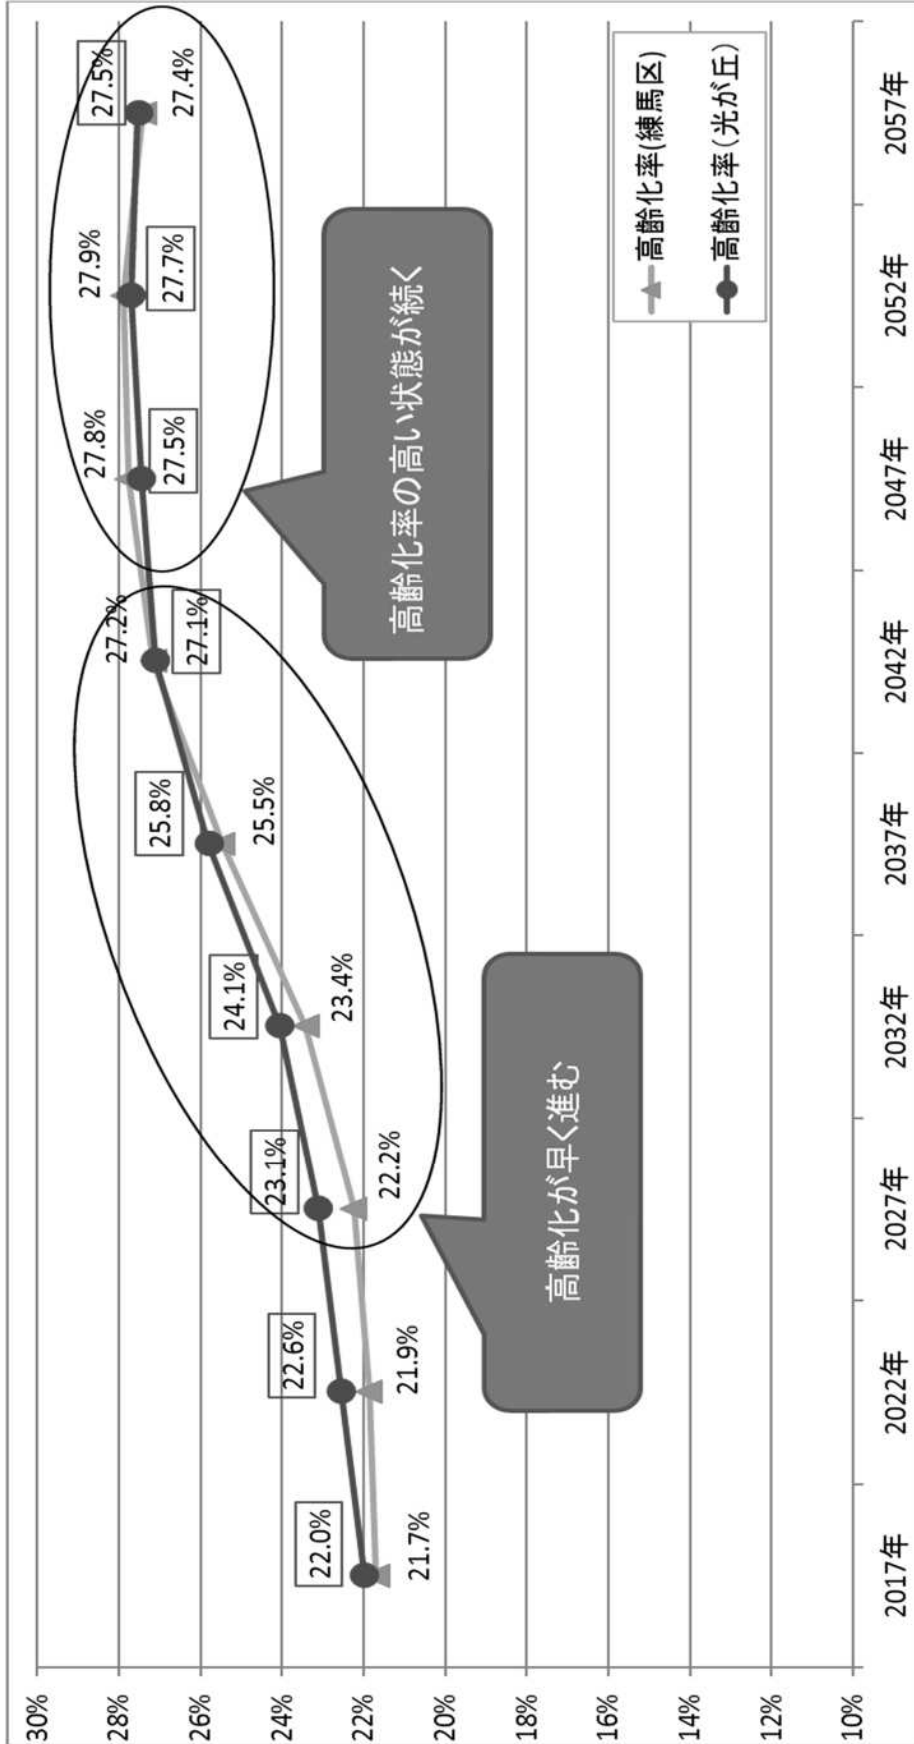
高齢化率(練馬区)
高齢化率(光が丘)

高齢化率の高い状態が続く

高齢化が早く進む

22.0%
21.7%
22.6%
21.9%
23.1%
22.2%
24.1%
23.4%
25.8%
25.5%
27.2%
27.1%
27.8%
27.5%
27.9%
27.7%
27.5%
27.4%

30%
28%
26%
24%
22%
20%
18%
16%
14%
12%
10%

2017年
2022年
2027年
2032年
2037年
2042年
2047年
2052年
2057年